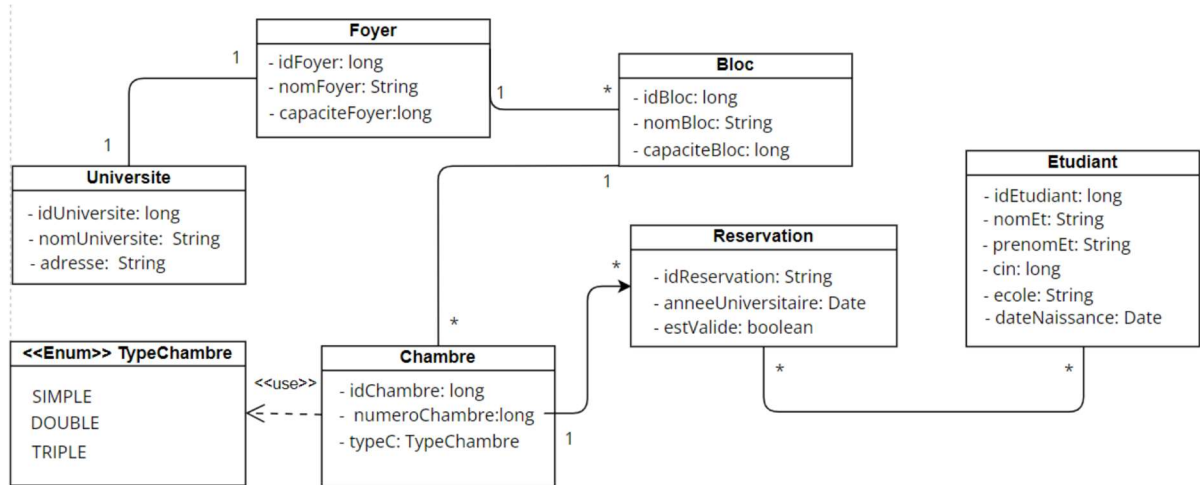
Foyer
- idFoyer: long
- nomFoyer: String
- capaciteFoyer:long

1

1

1

*

Bloc
- idBloc: long
- nomBloc: String
- capaciteBloc: long

1

Universite
- idUniversite: long
- nomUniversite: String
- adresse: String

Etudiant
- idEtudiant: long
- nomEt: String
- prenomEt: String
- cin: long
- ecole: String
- dateNaissance: Date

*

Reservation
- idReservation: String
- anneeUniversitaire: Date
- estValide: boolean

*

<<Enum>> TypeChambre
SIMPLE
DOUBLE
TRIPLE

<<use>>

Chambre
- idChambre: long
- numeroChambre:long
- typeC: TypeChambre

1

*

*